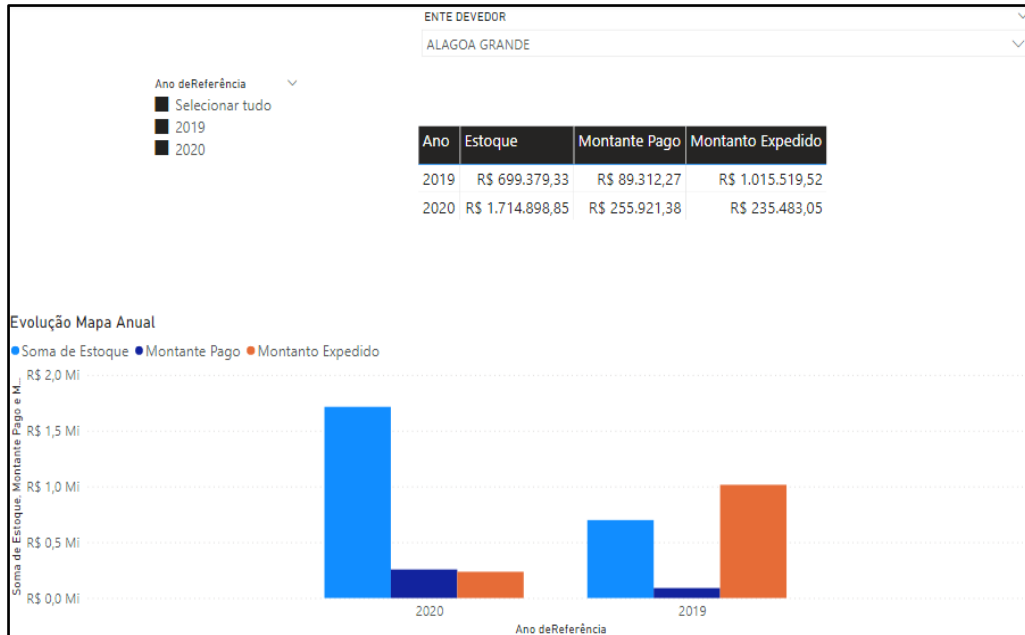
ENTE DEVEDOR

ALAGOA GRANDE

Ano deReferência

Selecionar tudo

2019

2020

| Ano | Estoque | Montante Pago | Montanto Expedido |
|---|---|---|---|
| 2019 | R$ 699.379,33 | R$ 89.312,27 | R$ 1.015.519,52 |
| 2020 | R$ 1.714.898,85 | R$ 255.921,38 | R$ 235.483,05 |

Evolução Mapa Anual

Soma de Estoque Montante Pago Montanto Expedido

R$ 2,0 Mi
R$ 1,5 Mi
R$ 1,0 Mi
R$ 0,5 Mi
R$ 0,0 Mi

Soma de Estoque, Montante Pago e M...

2020
2019

Ano deReferência